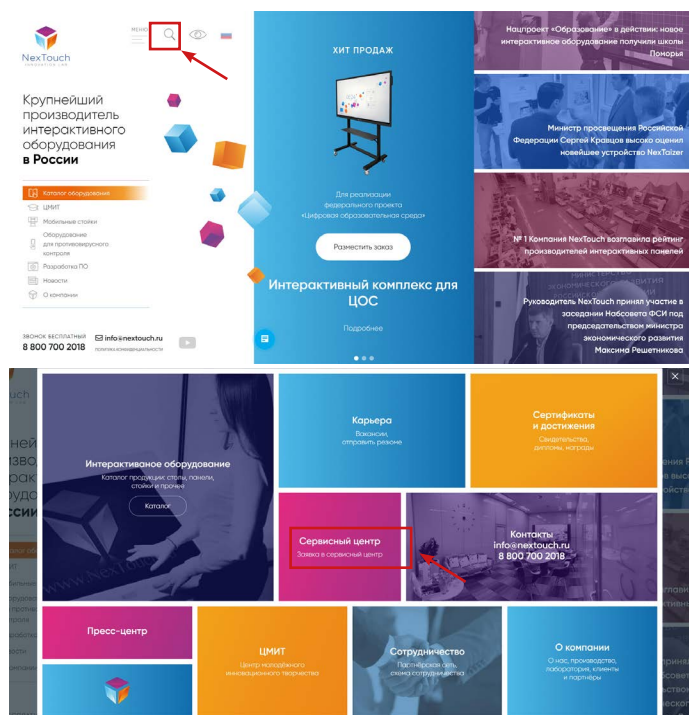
NexTouch
INNOVATION LAB

МЕНЮ

Крупнейший производитель интерактивного оборудования в России

Каталог оборудования
ЦМИТ
Мобильные стойки
Оборудование для противовирусного контроля
Разработка ПО
Новости
О компании

ЗВОНОК БЕСПЛАТНЫЙ
8 800 700 2018

info@nextouch.ru
политика конфиденциальности

ХИТ ПРОДАЖ

Для реализации федерального проекта «Цифровая образовательная среда»

Разместить заказ

Интерактивный комплекс для ЦОС

Подробнее

Нацпроект «Образование» в действии: новое интерактивное оборудование получили школы Поморья

Министр просвещения Российской Федерации Сергей Кравцов высоко оценил новейшее устройство NexTaizer

№ 1 Компания NexTouch возглавила рейтинг производителей интерактивных панелей

Руководитель NexTouch принял участие в заседании Набсовета ФСИ под председательством министра экономического развития Максима Решетникова

Интерактивное оборудование
Каталог продукции: столы, панели, стойки и прочее
Каталог

Карьера
Вакансии, отправить резюме

Сертификаты и достижения
Свидетельства, дипломы, награды

Сервисный центр
Заявка в сервисный центр

Контакты
info@nextouch.ru
8 800 700 2018

Пресс-центр

ЦМИТ
Центр молодёжного инновационного творчества

Сотрудничество
Партнёрская сеть, схема сотрудничества

О компании
О нас, производство, лаборатория, клиенты и партнёры